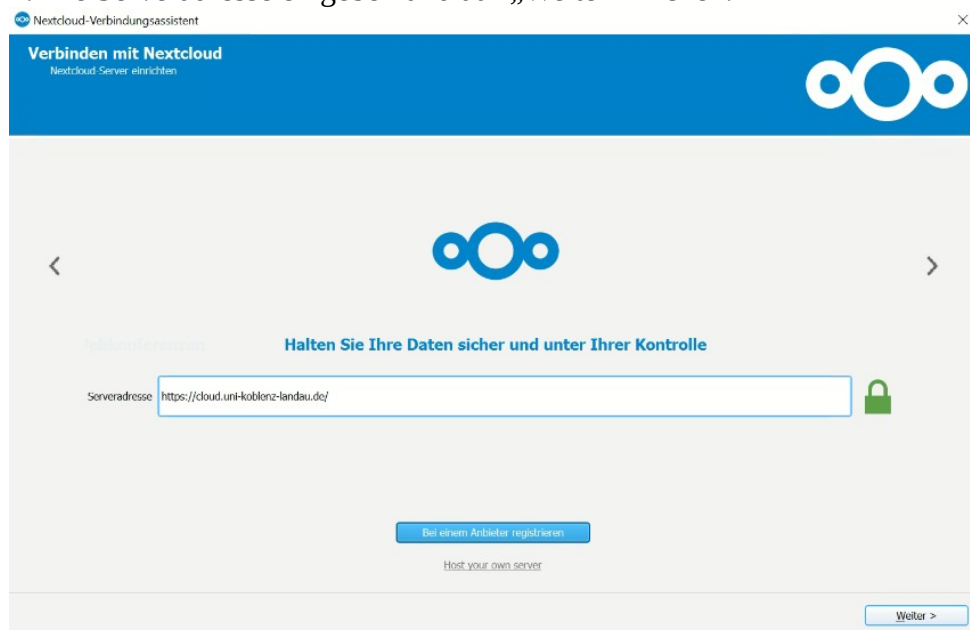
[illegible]

Nextcloud-Verbindungsassistent

×

Verbinden mit Nextcloud
Nextcloud-Server einrichten

‹

›

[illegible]

Halten Sie Ihre Daten sicher und unter Ihrer Kontrolle

Serveradresse https://cloud.uni-koblenz-landau.de/

Bei einem Anbieter registrieren

Host your own server

Weiter >